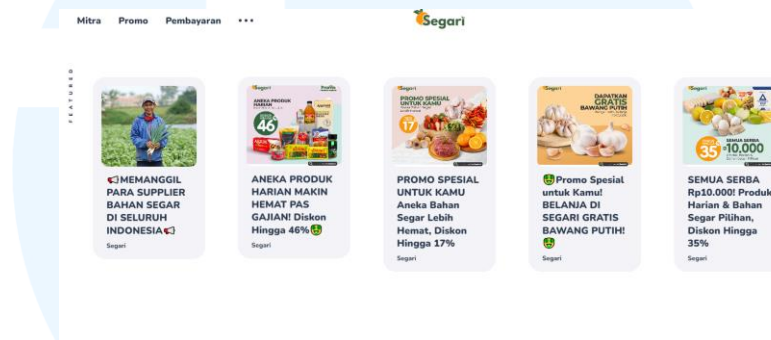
Mitra Promo Pembayaran •••

Segari

FEATURED

📢MEMANGGIL PARA SUPPLIER BAHAN SEGAR DI SELURUH INDONESIA📢

Segari

Segari

ANEKA PRODUK HARIAN

46

ANEKA PRODUK HARIAN MAKIN HEMAT PAS GAJIAN! Diskon Hingga 46%🤑

Segari

Segari

PROMO SPESIAL UNTUK KAMU

17

PROMO SPESIAL UNTUK KAMU Aneka Bahan Segar Lebih Hemat, Diskon Hingga 17%

Segari

Segari

DAPATKAN GRATIS BAWANG PUTIH

🤑Promo Spesial untuk Kamu! BELANJA DI SEGARI GRATIS BAWANG PUTIH! 🤑

Segari

Segari

SEMUA SERBA 10.000

35

SEMUA SERBA Rp10.000! Produk Harian & Bahan Segar Pilihan, Diskon Hingga 35%

Segari